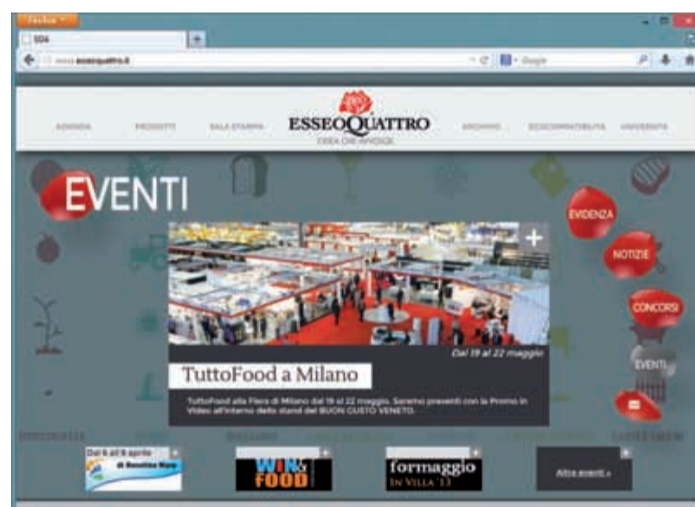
Firefox

SO4

www.esseoquattro.it

Google

AZIENDA PRODOTTI SALA STAMPA ESSEOQUATTRO IDEEA CHE AVVOLGE ARCHIVIO ECOCOMPATIBILITÀ UNIVERSITÀ

EVENTI

EVIDENZA

NOTIZIE

CONCORSI

EVENTI

Dal 19 al 22 maggio

TuttoFood a Milano

TuttoFood alla Fiera di Milano dal 19 al 22 maggio. Saremo presenti con la Promo in Video all'interno dello stand del BUON GUSTO VENETO.

Dal 6 al 9 aprile

WIN FOOD

formaggio IN VILLA '13

Altri eventi »